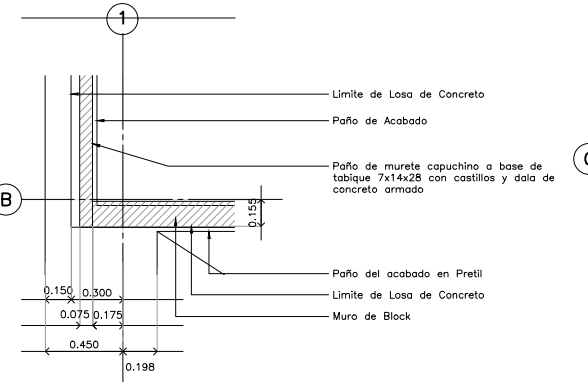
1

Limite de Losa de Concreto

Paño de Acabado

Paño de murete capuchino a base de tabique 7x14x28 con castillos y dala de concreto armado

B

0.155

Paño del acabado en Pretil

Limite de Losa de Concreto

Muro de Block

0.150 0.300

0.075 0.175

0.450

0.198

C